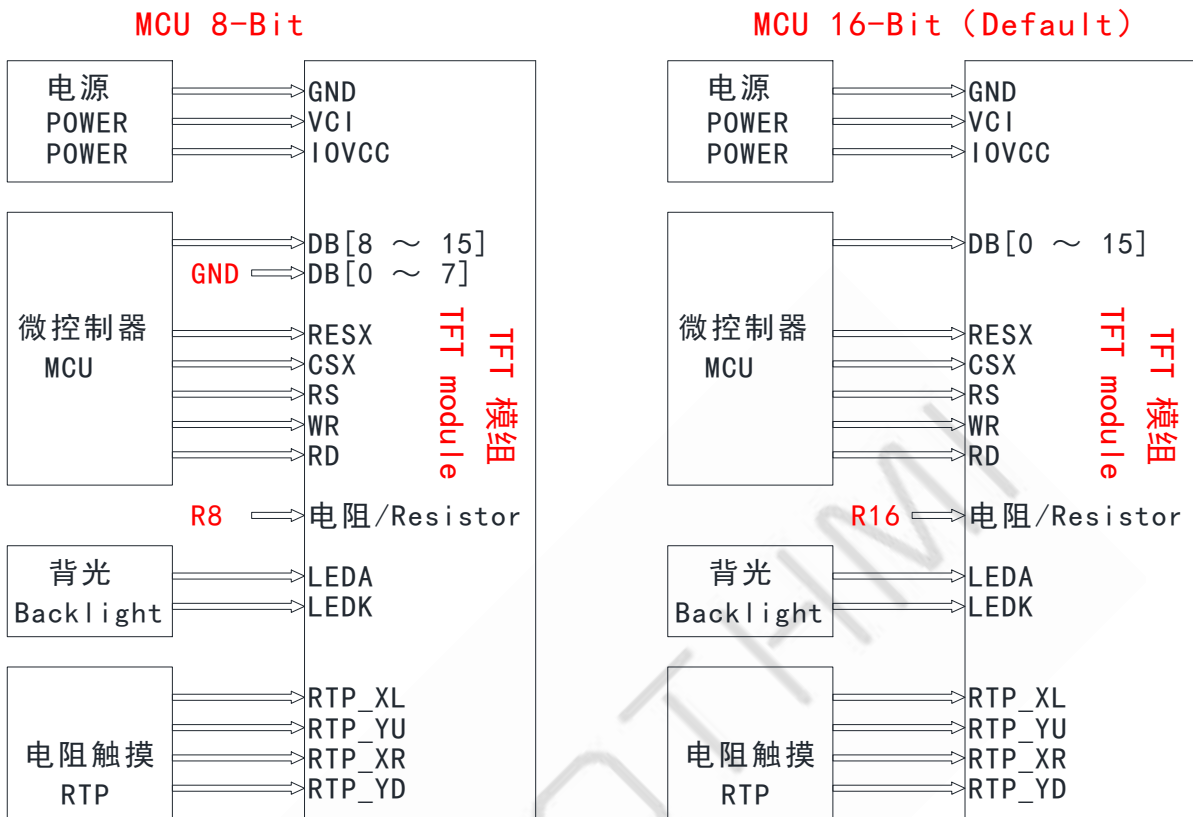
MCU 8-Bit

电源
POWER
POWER

GND
VCI
IOVCC

微控制器
MCU

DB[8 ～ 15]
GND DB[0 ～ 7]
RESX
CSX
RS
WR
RD

TFT module
TFT 模组

R8 电阻/Resistor

背光
Backlight

LEDA
LEDK

电阻触摸
RTP

RTP_XL
RTP_YU
RTP_XR
RTP_YD

MCU 16-Bit（Default）

电源
POWER
POWER

GND
VCI
IOVCC

微控制器
MCU

DB[0 ～ 15]
RESX
CSX
RS
WR
RD

TFT module
TFT 模组

R16 电阻/Resistor

背光
Backlight

LEDA
LEDK

电阻触摸
RTP

RTP_XL
RTP_YU
RTP_XR
RTP_YD